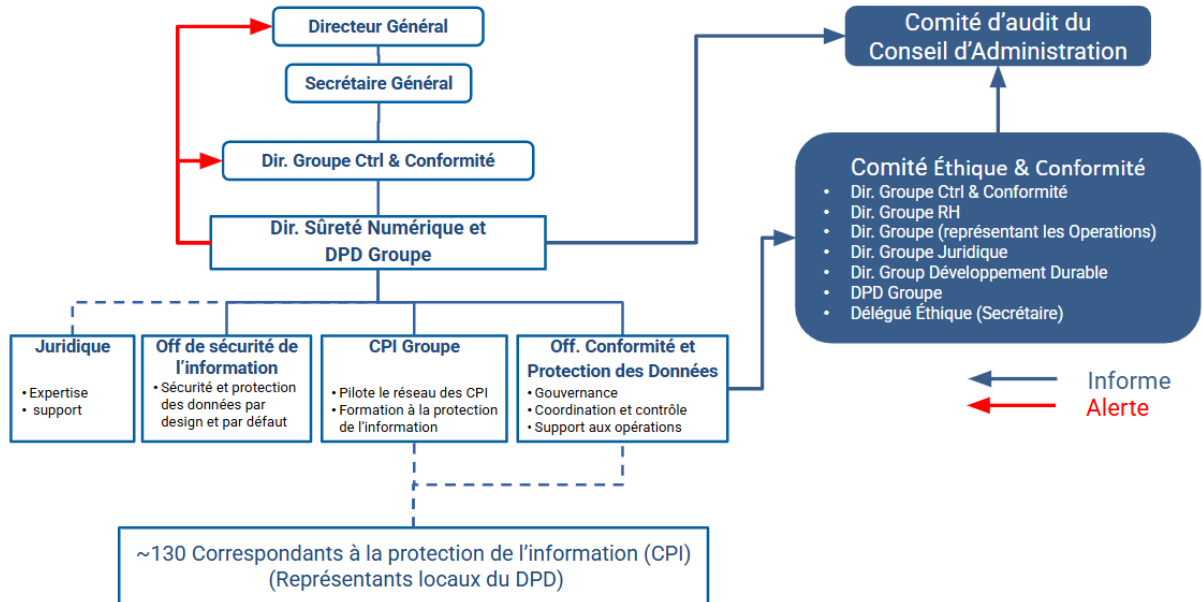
Directeur Général

Secrétaire Général

Dir. Groupe Ctrl & Conformité

Dir. Sûreté Numérique et DPD Groupe

Comité d'audit du Conseil d'Administration

Comité Éthique & Conformité
• Dir. Groupe Ctrl & Conformité
• Dir. Groupe RH
• Dir. Groupe (représentant les Operations)
• Dir. Groupe Juridique
• Dir. Group Développement Durable
• DPD Groupe
• Délégué Éthique (Secrétaire)

Juridique
• Expertise
• support

Off de sécurité de l'information
• Sécurité et protection des données par design et par défaut

CPI Groupe
• Pilote le réseau des CPI
• Formation à la protection de l'information

Off. Conformité et Protection des Données
• Gouvernance
• Coordination et contrôle
• Support aux opérations

Informe
Alerte

~130 Correspondants à la protection de l'information (CPI)
(Représentants locaux du DPD)